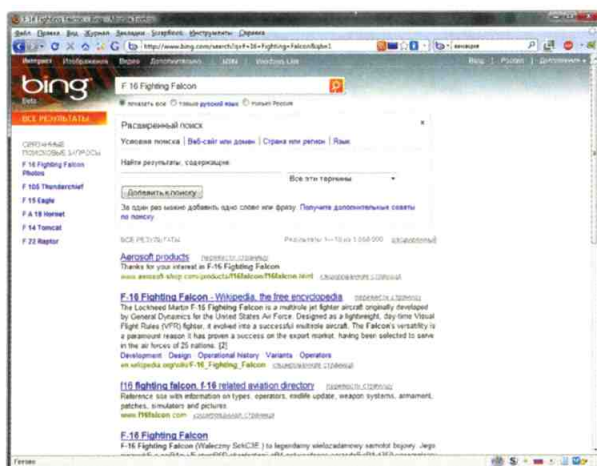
F-16 Fighting Falcon - Bing

Файл Правка Вид Журнал Закладки ScrapBook Инструменты Справка

http://www.bing.com/search?q=F+16+Fighting+Falcon&qb=1

Интернет Изображения Видео Дополнительно MSN Windows Live

Вход | Россия | Дополнительно

bing beta

F-16 Fighting Falcon

показать все Только русский язык Только Россия

ВСЕ РЕЗУЛЬТАТЫ

СВЯЗАННЫЕ ПОИСКОВЫЕ ЗАПРОСЫ

F 16 Fighting Falcon Photos

F 105 Thunderchief

F 15 Eagle

F A 18 Hornet

F 14 Tomcat

F 22 Raptor

Расширенный поиск

Условия поиска | Веб-сайт или домен | Страна или регион | Язык

Найти результаты, содержащие:

Все эти термины

Добавить к поиску

За один раз можно добавить одно слово или фразу. Получите дополнительные советы по поиску

ВСЕ РЕЗУЛЬТАТЫ Результаты 1—10 из 1 050 000 Расширенный

Aerosoft products перевести страницу
Thanks for your interest in F-16 Fighting Falcon
www.aerosoft-shop.com/products/f16falcon/f16falcon.html Сохраненная страница

F-16 Fighting Falcon - Wikipedia, the free encyclopedia перевести страницу
The Lockheed Martin F-16 Fighting Falcon is a multirole jet fighter aircraft originally developed by General Dynamics for the United States Air Force. Designed as a lightweight, day-time Visual Flight Rules (VFR) fighter, it evolved into a successful multirole aircraft. The Falcon's versatility is a paramount reason it has proven a success on the export market, having been selected to serve in the air forces of 25 nations. [2]
Development Design Operational history Variants Operators
en.wikipedia.org/wiki/F-16_Fighting_Falcon Сохраненная страница

f16 fighting falcon, f-16 related aviation directory перевести страницу
Reference site with information on types, operators, midlife update, weapon systems, armament, patches, simulators and pictures.
www.f16falcon.com Сохраненная страница

F-16 Fighting Falcon
F-16 Fighting Falcon (Waleczny SokC3E ) to legendarny wielozadaniowy samolot bojowy. Jego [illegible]

Готово